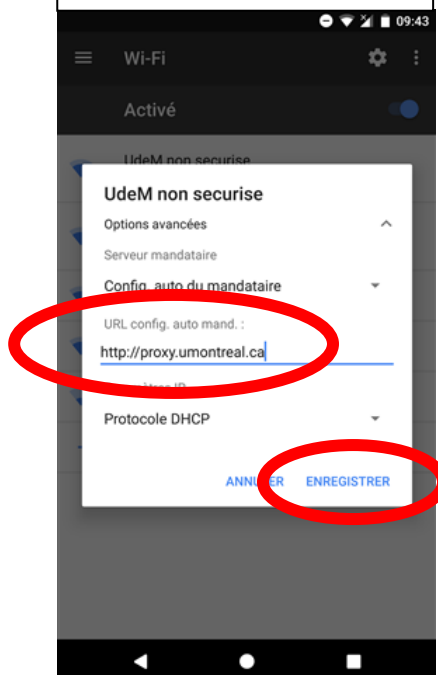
09:43

Wi-Fi

Activé

UdeM non securise

UdeM non securise

Options avancées

Serveur mandataire

Config. auto du mandataire

URL config. auto mand. :

http://proxy.umontreal.ca

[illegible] IP

Protocole DHCP

ANNU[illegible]ER ENREGISTRER